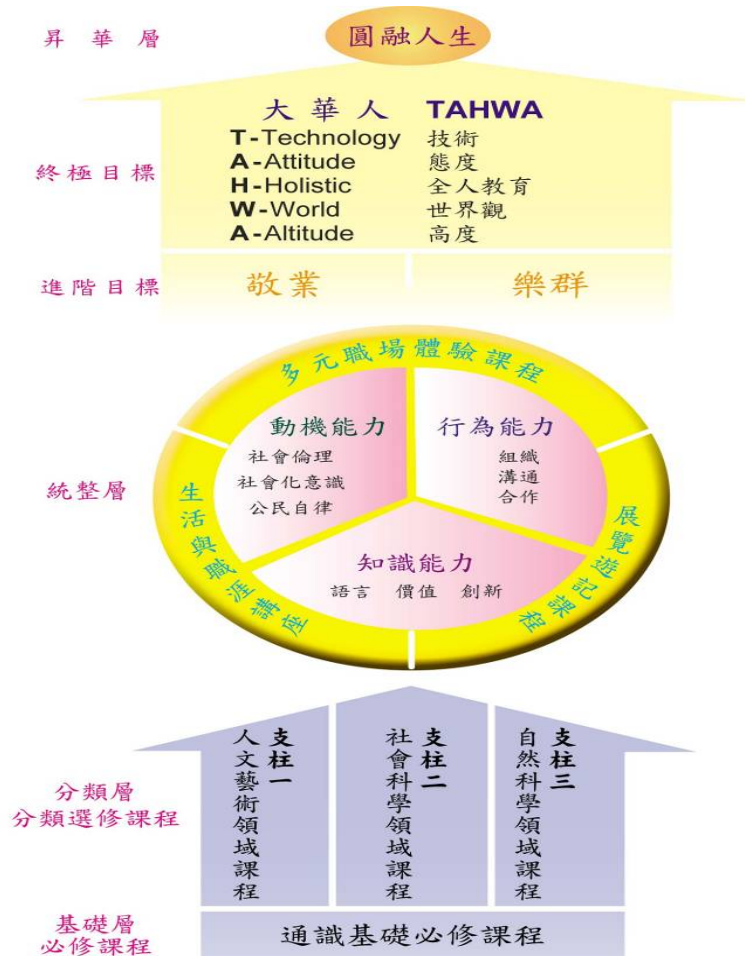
昇 華 層

圓融人生

大 華 人 TAHWA

T-Technology 技術
A-Attitude 態度
H-Holistic 全人教育
W-World 世界觀
A-Altitude 高度

終極目標

進階目標

敬業

樂群

多元職場體驗課程

動機能力
社會倫理
社會化意識
公民自律

行為能力
組織
溝通
合作

知識能力
語言 價值 創新

統整層

生活與職涯講座

展覽遊記課程

支柱一
人文藝術領域課程

支柱二
社會科學領域課程

支柱三
自然科學領域課程

分類層
分類選修課程

基礎層
必修課程

通識基礎必修課程